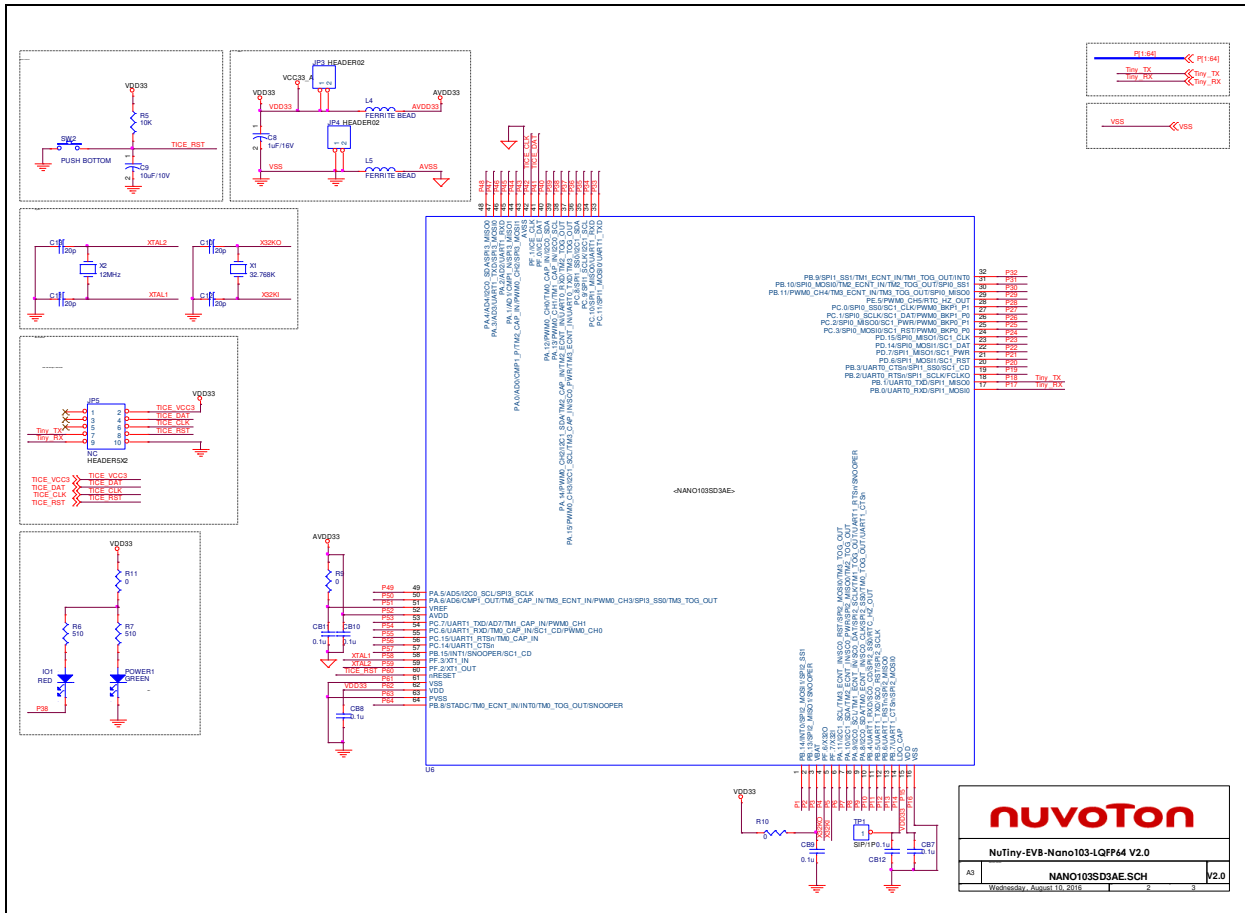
VDD33
R5
10K
SW2
PUSH BOTTOM
TICE_RST
C9
10uF/10V

VCC33_A
JP3 HEADER02
VDD33
AVDD33
VDD33
L4
FERRITE BEAD
AVDD33
C8
1uF/16V
JP4 HEADER02
VSS
L5
FERRITE BEAD
AVSS

C15
20p
X2
12MHz
XTAL2
C14
20p
XTAL1
C16
20p
X1
32.768K
X32KO
C17
20p
X32KI

JP5
VDD33
TICE_VCC3
TICE_DAT
TICE_CLK
TICE_RST
Tiny_TX
Tiny_RX
NC
HEADER5X2
TICE_VCC3
TICE_DAT
TICE_CLK
TICE_RST
TICE_VCC3
TICE_DAT
TICE_CLK
TICE_RST

VDD33
R11
0
R6
510
R7
510
IO1
RED
POWER1
GREEN
P38

AVDD33
R9
0
CB11
0.1u
CB10
0.1u
CB8
0.1u

P[1:64]
P[1:64]
Tiny_TX
Tiny_RX
Tiny_TX
Tiny_RX
VSS
VSS

ICE_CLK
ICE_DAT

PA.4/AD4/I2C0_SDA/SPI3_MISO0
PA.3/AD3/UART1_TXD/SPI3_MISO1
PA.2/AD2/UART1_RXD
PA.1/AD1/CMP1_N/SPI3_MOSI1
PA.0/AD0/CMP1_P/TM2_CAP_IN/PWM0_CH2/SPI3_MOSI0
AVSS
PF.1/ICE_CLK
PF.0/ICE_DAT
PA.12/PWM0_CH0/TM0_CAP_IN/I2C0_SDA
PA.13/PWM0_CH1/TM1_CAP_IN/I2C0_SCL
PA.14/PWM0_CH2/I2C1_SDA/TM2_CAP_IN/TM2_ECNT_IN/UART0_TXD/TM2_TOG_OUT
PA.15/PWM0_CH3/I2C1_SCL/TM3_CAP_IN/SC0_PWR/TM3_ECNT_IN/UART0_RXD/TM3_TOG_OUT
PC.8/SPI1_SS0/I2C1_SDA
PC.9/SPI1_CLK/I2C1_SCL
PC.10/SPI1_MISO0/UART1_RXD
PC.11/SPI1_MOSI0/UART1_TXD

PB.9/SPI1_SS1/TM1_ECNT_IN/TM1_TOG_OUT/INT0
PB.10/SPI0_MOSI0/TM2_ECNT_IN/TM2_TOG_OUT/SPI0_SS1
PB.11/PWM0_CH4/TM3_ECNT_IN/TM3_TOG_OUT/SPI0_MISO0
PE.5/PWM0_CH5/RTC_HZ_OUT
PC.0/SPI0_SS0/SC1_CLK/PWM0_BKP1_P1
PC.1/SPI0_SCLK/SC1_DAT/PWM0_BKP1_P0
PC.2/SPI0_MISO0/SC1_PWR/PWM0_BKP0_P1
PC.3/SPI0_MOSI0/SC1_RST/PWM0_BKP0_P0
PD.15/SPI0_MISO1/SC1_CLK
PD.14/SPI0_MOSI1/SC1_DAT
PD.7/SPI1_MISO1/SC1_PWR
PD.6/SPI1_MOSI1/SC1_RST
PB.3/UART0_CTSn/SPI1_SS0/SC1_CD
PB.2/UART0_RTSn/SPI1_SCLK/FCLKO
PB.1/UART0_TXD/SPI1_MISO0
PB.0/UART0_RXD/SPI1_MOSI0
Tiny_TX
Tiny_RX

<NANO103SD3AE>

PA.5/AD5/I2C0_SCL/SPI3_SCLK
PA.6/AD6/CMP1_OUT/TM3_CAP_IN/TM3_ECNT_IN/PWM0_CH3/SPI3_SS0/TM3_TOG_OUT
VREF
AVDD
PC.7/UART1_TXD/AD7/TM1_CAP_IN/PWM0_CH1
PC.6/UART1_RXD/TM0_CAP_IN/SC1_CD/PWM0_CH0
PC.15/UART1_RTSn/TM0_CAP_IN
PC.14/UART1_CTSn
PB.15/INT1/SNOOPER/SC1_CD
PF.3/XT1_IN
PF.2/XT1_OUT
nRESET
VSS
VDD
PVSS
PB.8/STADC/TM0_ECNT_IN/INT0/TM0_TOG_OUT/SNOOPER
XTAL1
XTAL2
TICE_RST
VDD33
U6

PB.14/INT0/SPI2_MOSI/SPI2_SS1
PB.13/SPI2_MISO1/SNOOPER
VBAT
PF.6/X32I
PF.7/X32O
PA.11/I2C1_SCL/TM3_ECNT_IN/SC0_RST/SPI2_MOSI0/TM3_TOG_OUT
PA.10/I2C1_SDA/TM2_ECNT_IN/SC0_PWR/SPI2_MISO0/TM2_TOG_OUT
PA.9/I2C0_SCL/TM1_ECNT_IN/SC0_DAT/SPI2_SCLK/TM1_TOG_OUT/UART1_CTSn
PA.8/I2C0_SDA/TM0_ECNT_IN/SC0_CLK/SPI2_SS0/TM0_TOG_OUT/UART1_RTSn/SNOOPER
PB.4/UART1_RXD/SC0_CD/SPI2_SS0/RTC_HZ_OUT
PB.5/UART1_TXD/SC0_RST/SPI2_SCLK
PB.6/UART1_RTSn/SPI2_MISO0
PB.7/UART1_CTSn/SPI2_MOSI0
LDO_CAP
VDD
VSS

VDD33
R10
0
CB9
0.1u
TP1
SIP/1P
0.1u
CB12
CB7
0.1u

nuvoTon
NuTiny-EVB-Nano103-LQFP64 V2.0
A3
NANO103SD3AE.SCH
V2.0
Wednesday, August 10, 2016
2
3